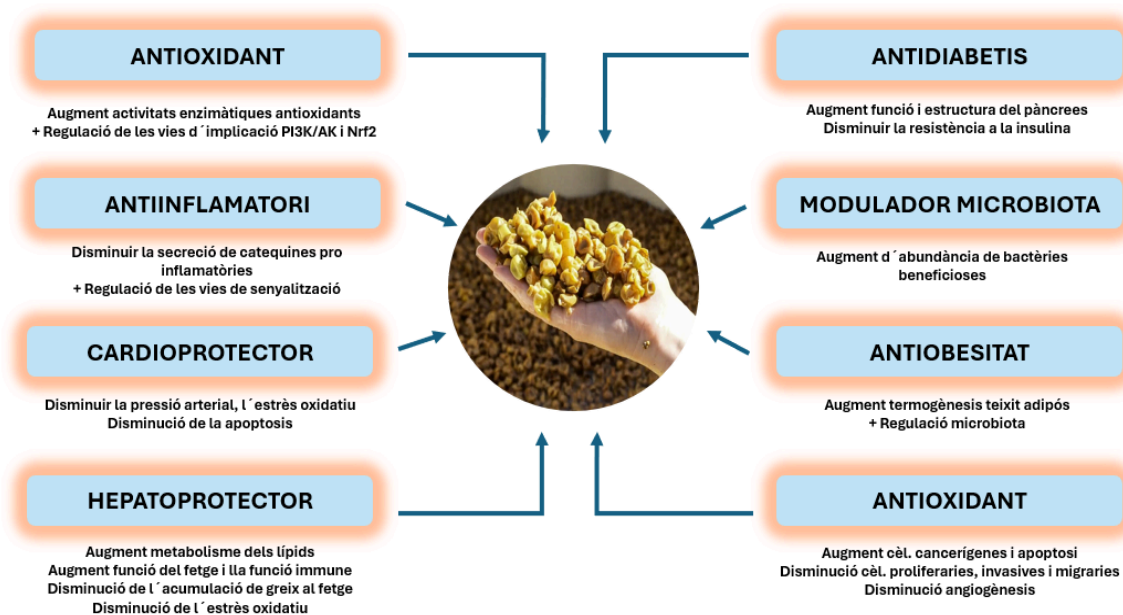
ANTIOXIDANT

Augment activitats enzimàtiques antioxidants
+ Regulació de les vies d´implicació PI3K/AK i Nrf2

ANTIINFLAMATORI

Disminuir la secreció de catequines pro inflamatòries
+ Regulació de les vies de senyalització

CARDIOPROTECTOR

Disminuir la pressió arterial, l´estrès oxidatiu
Disminució de la apoptosis

HEPATOPROTECTOR

Augment metabolisme dels lípids
Augment funció del fetge i lla funció immune
Disminució de l´acumulació de greix al fetge
Disminució de l´estrès oxidatiu

ANTIDIABETIS

Augment funció i estructura del pàncrees
Disminuir la resistència a la insulina

MODULADOR MICROBIOTA

Augment d´abundància de bactèries beneficioses

ANTIOBESITAT

Augment termogènesis teixit adipós
+ Regulació microbiota

ANTIOXIDANT

Augment cèl. cancerígenes i apoptosi
Disminució cèl. proliferaries, invasives i migraries
Disminució angiogènesis